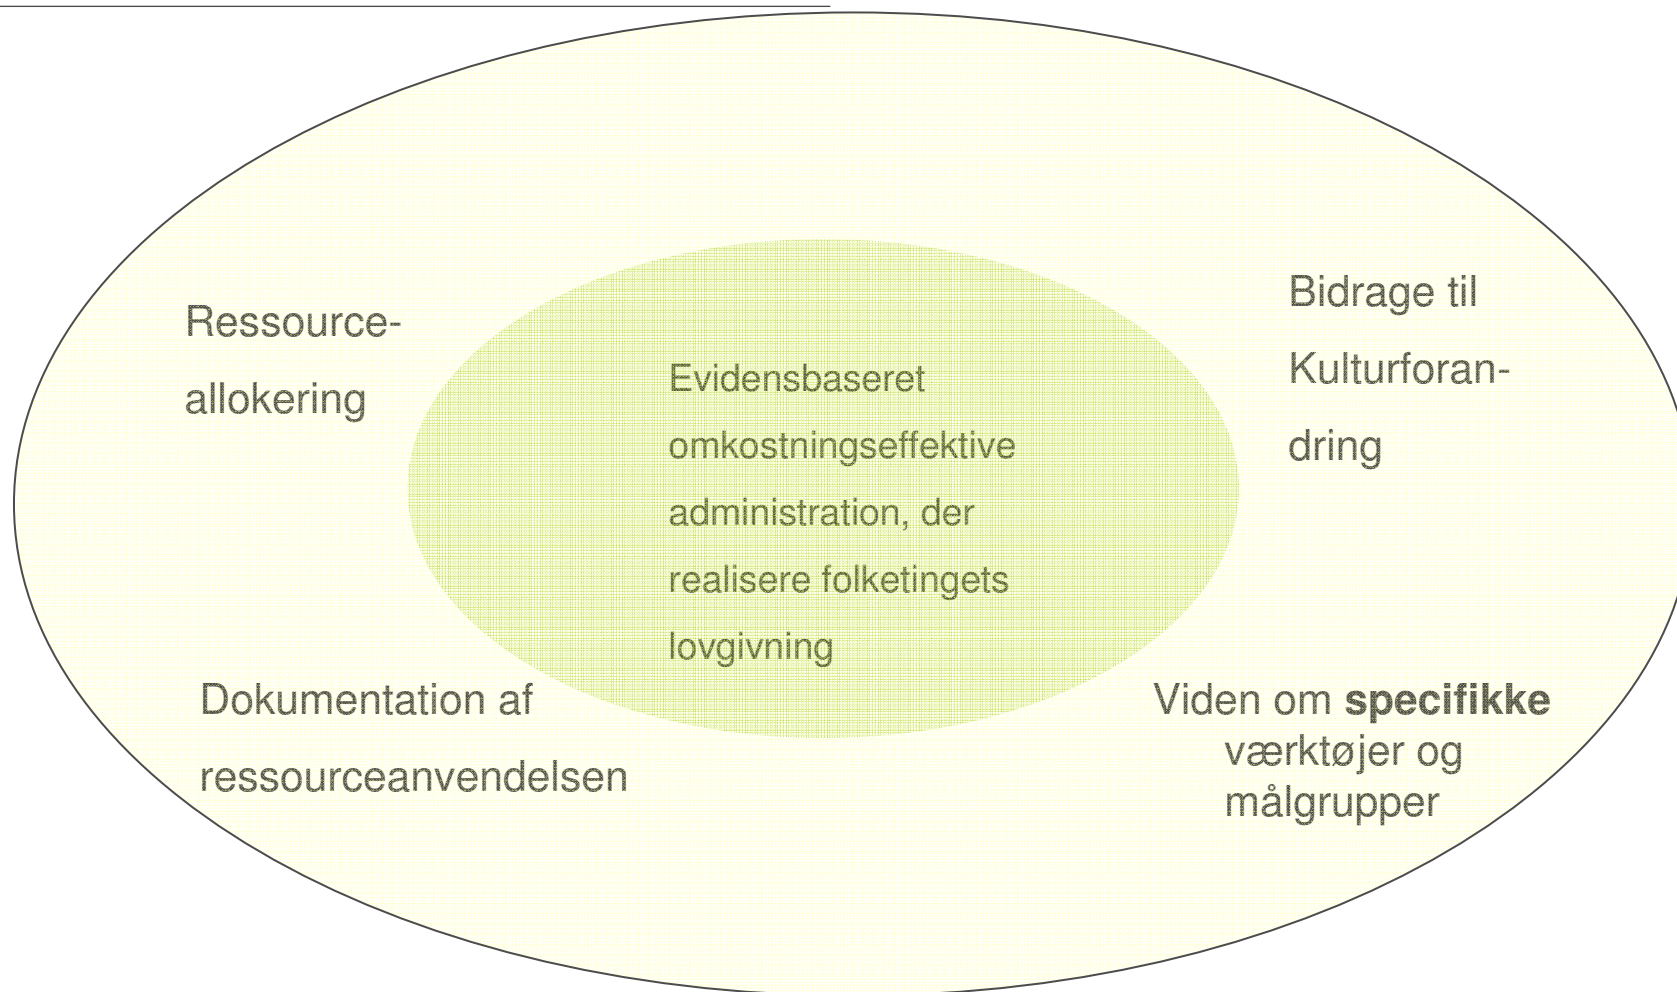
Ressourceallokering

Evidensbaseret omkostningseffektive administration, der realisere folketingets lovgivning

Bidrage til Kulturforandring

Dokumentation af ressourceanvendelsen

Viden om **specifikke** værktøjer og målgrupper